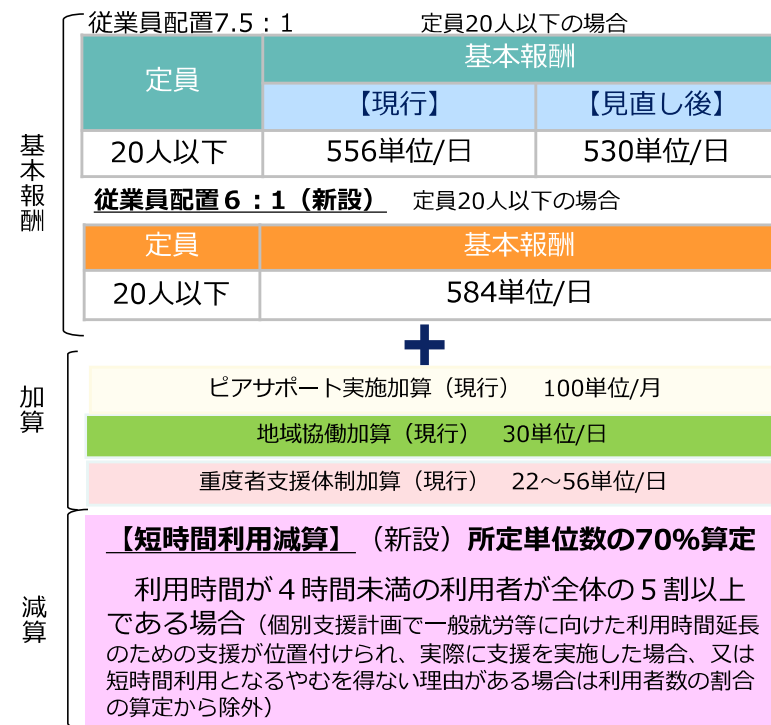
基本報酬

従業員配置7.5：1　定員20人以下の場合

| 定員 | 基本報酬 | |
|---|---|---|
| | 【現行】 | 【見直し後】 |
| 20人以下 | 556単位/日 | 530単位/日 |

従業員配置６：１（新設）　定員20人以下の場合

| 定員 | 基本報酬 |
|---|---|
| 20人以下 | 584単位/日 |

＋

加算

ピアサポート実施加算（現行）　100単位/月

地域協働加算（現行）　30単位/日

重度者支援体制加算（現行）　22～56単位/日

減算

【短時間利用減算】（新設）所定単位数の70%算定

利用時間が４時間未満の利用者が全体の５割以上である場合（個別支援計画で一般就労等に向けた利用時間延長のための支援が位置付けられ、実際に支援を実施した場合、又は短時間利用となるやむを得ない理由がある場合は利用者数の割合の算定から除外）